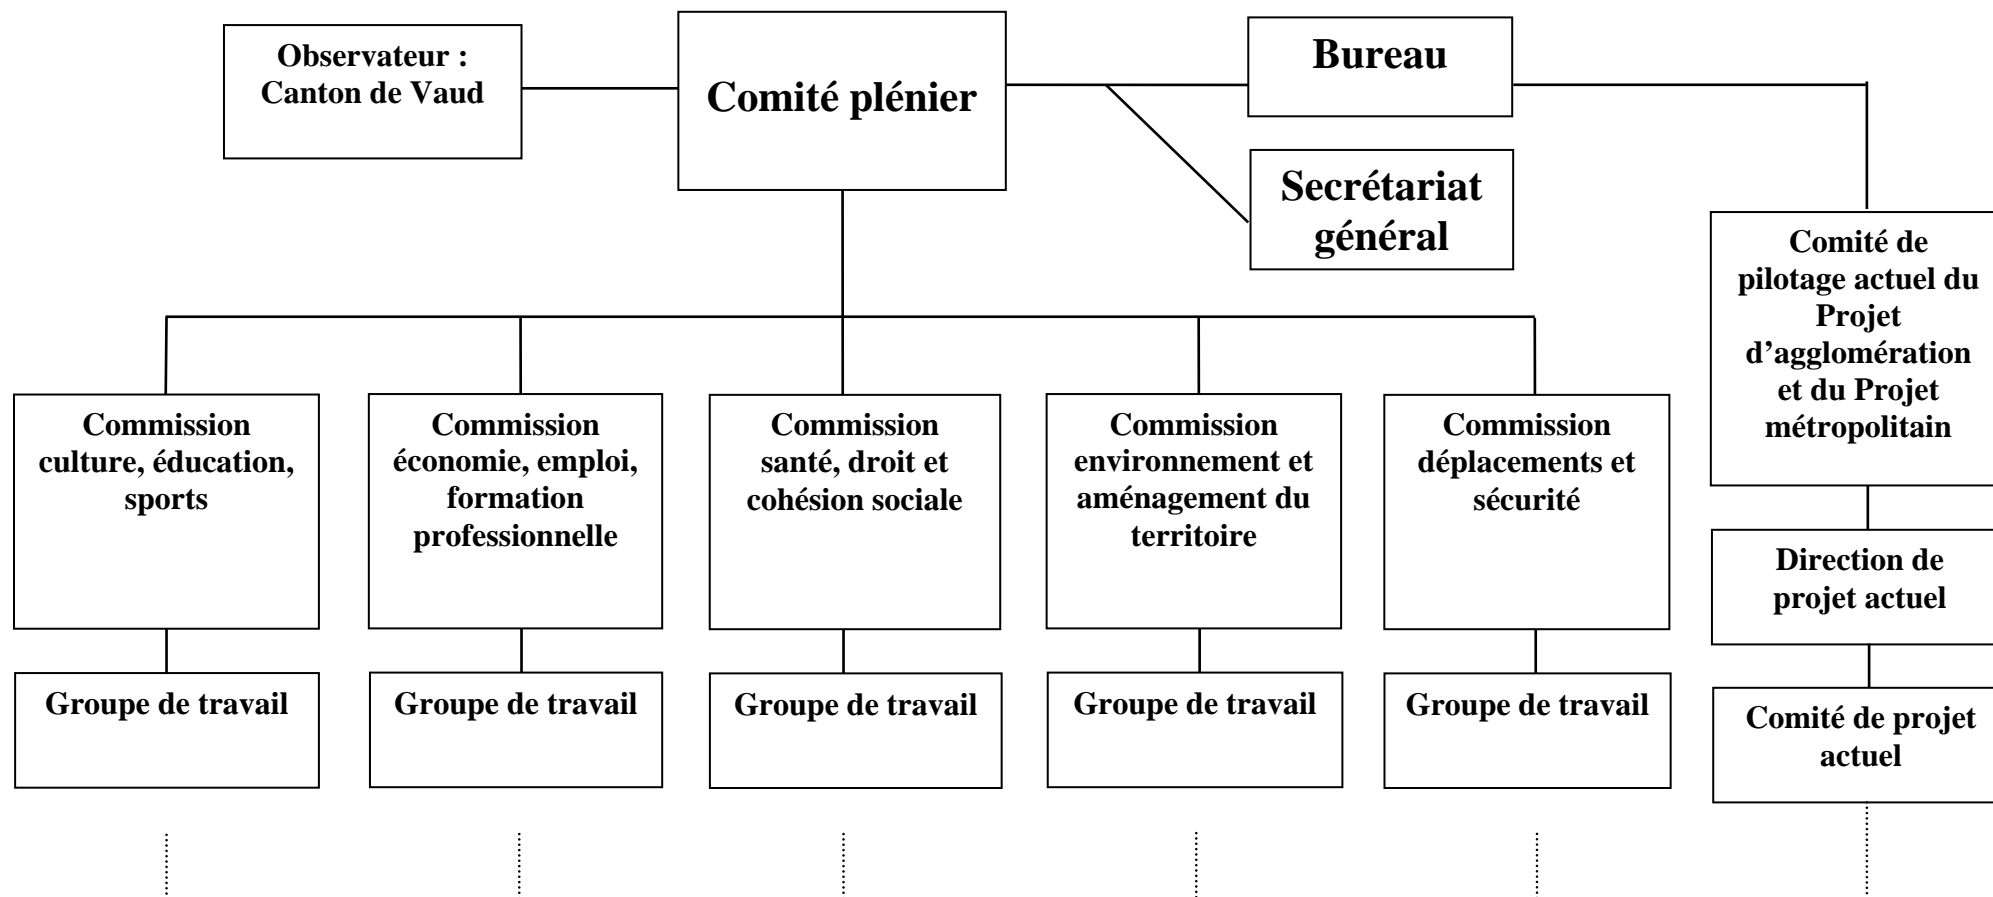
Observateur : Canton de Vaud

Comité plénier

Bureau

Secrétariat général

Comité de pilotage actuel du Projet d'agglomération et du Projet métropolitain

Commission culture, éducation, sports

Commission économie, emploi, formation professionnelle

Commission santé, droit et cohésion sociale

Commission environnement et aménagement du territoire

Commission déplacements et sécurité

Direction de projet actuel

Groupe de travail

Groupe de travail

Groupe de travail

Groupe de travail

Groupe de travail

Comité de projet actuel